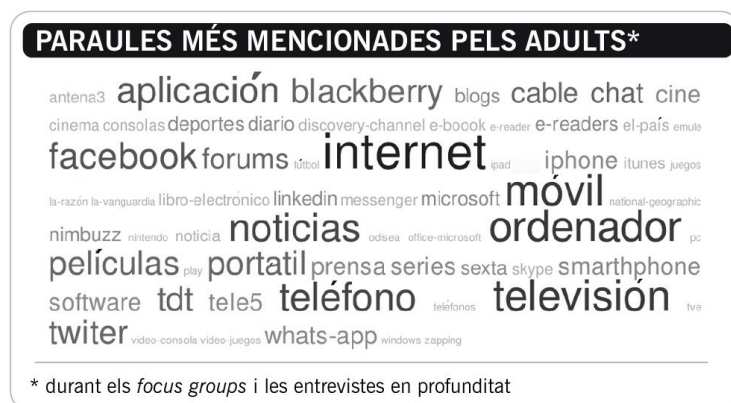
PARAULES MÉS MENCIONADES PELS ADULTS*

antena3 aplicación blackberry blogs cable chat cine cinema consolas deportes diario discovery-channel e-boook e-reader e-readers el-país emule facebook forums fútbol internet ipad iphone itunes juegos la-razón la-vanguardia libro-electrónico linkedin messenger microsoft móvil national-geographic nimbuzz nintendo noticia noticias odsea office-microsoft ordenador pc películas play portatil prensa series sexta skype smarthphone software tdt tele5 teléfono teléfonos televisión tve twiter video-consola video-juegos whats-app windows zapping

* durant els *focus groups* i les entrevistes en profunditat